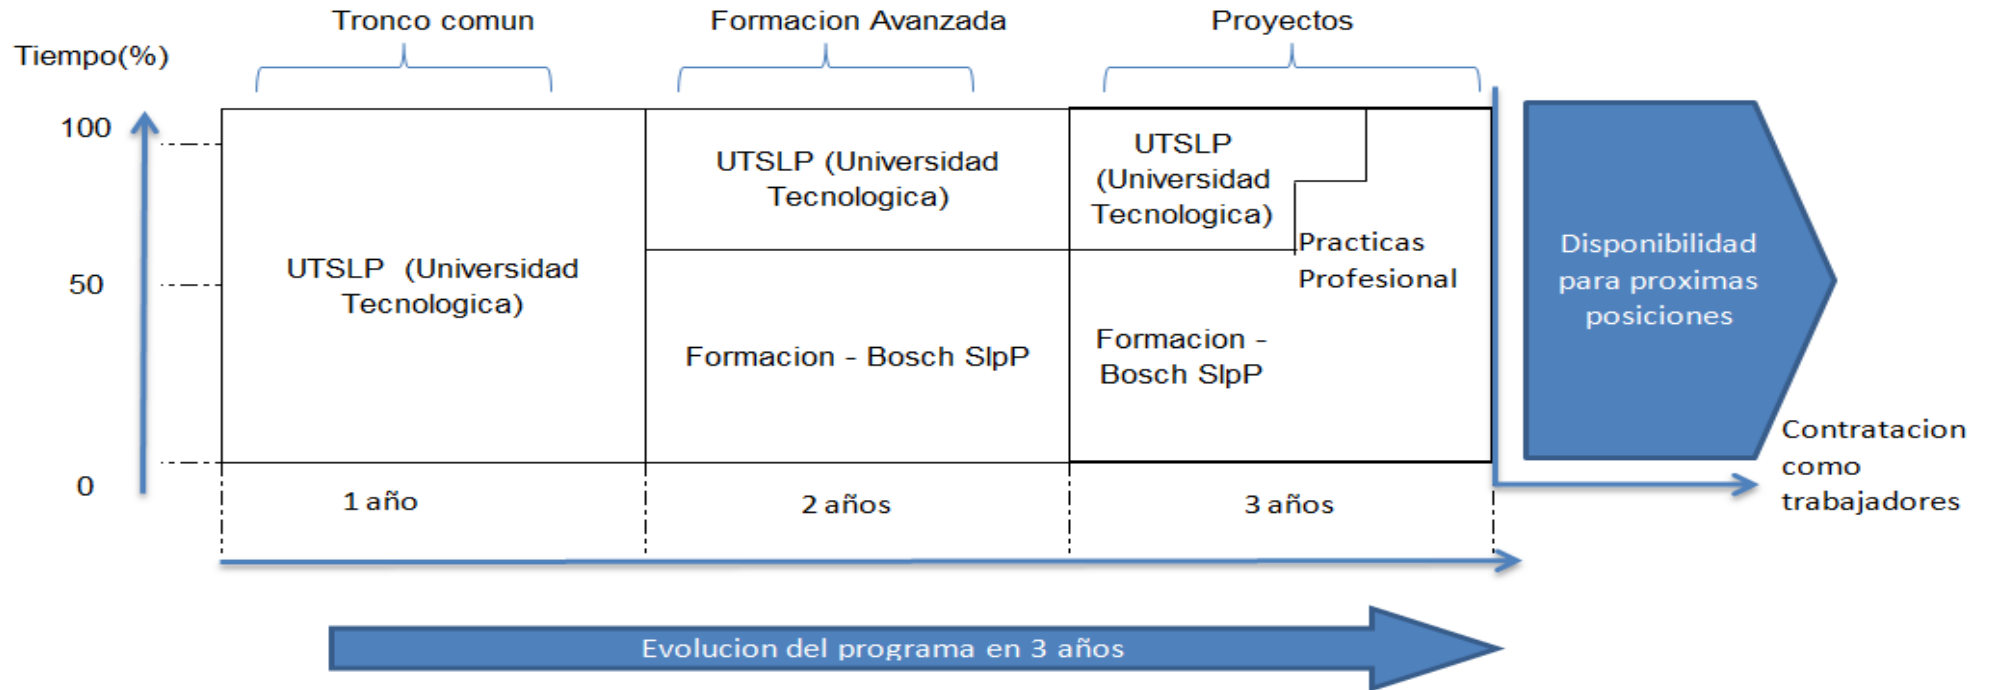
Tiempo(%)

Tronco comun

Formacion Avanzada

Proyectos

100

50

0

UTSLP (Universidad Tecnologica)

UTSLP (Universidad Tecnologica)

Formacion - Bosch SlpP

UTSLP (Universidad Tecnologica)

Practicas Profesional

Formacion - Bosch SlpP

Disponibilidad para proximas posiciones

Contratacion como trabajadores

1 año

2 años

3 años

Evolucion del programa en 3 años